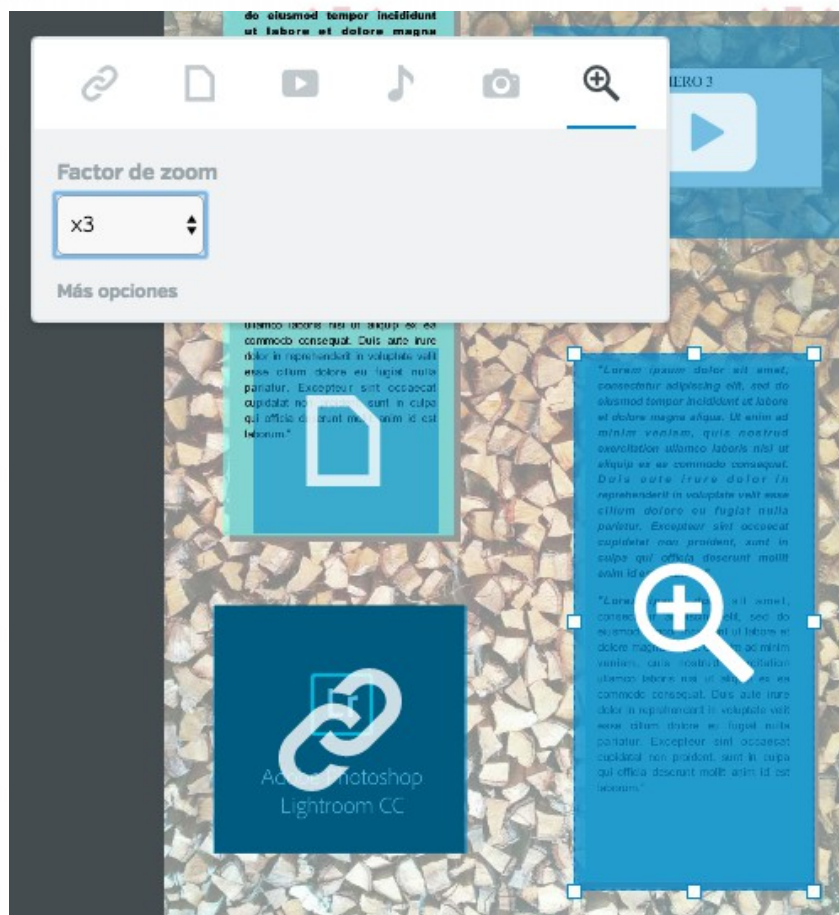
do eiusmod tempor incididunt ut labore et dolore magna

Factor de zoom

x3

Más opciones

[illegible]ERO 3

ullamco laboris nisi ut aliquip ex ea commodo consequat. Duis aute irure dolor in reprehenderit in voluptate velit esse cillum dolore eu fugiat nulla pariatur. Excepteur sint occaecat cupidatat no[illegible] sunt in culpa qui officia deserunt m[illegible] anim id est laborum."

"Lorem ipsum dolor sit amet, consectetur adipisicing elit, sed do eiusmod tempor incididunt ut labore et dolore magna aliqua. Ut enim ad minim veniam, quis nostrud exercitation ullamco laboris nisi ut aliquip ex ea commodo consequat. Duis aute irure dolor in reprehenderit in voluptate velit esse cillum dolore eu fugiat nulla pariatur. Excepteur sint occaecat cupidatat non proident, sunt in culpa qui officia deserunt mollit anim id e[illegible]

"Lore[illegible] sit amet, conse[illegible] elit, sed do eiusmo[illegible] ut labore et dolore magn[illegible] ad minim veniam, quis nostru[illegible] ullamco laboris nisi ut aliquip ex ea commodo consequat. Duis aute irure dolor in reprehenderit in voluptate velit esse cillum dolore eu fugiat nulla pariatur. Excepteur sint occaecat cupidatat non proident, sunt in culpa qui officia deserunt mollit anim id est laborum."

Ado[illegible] Photoshop Lightroom CC